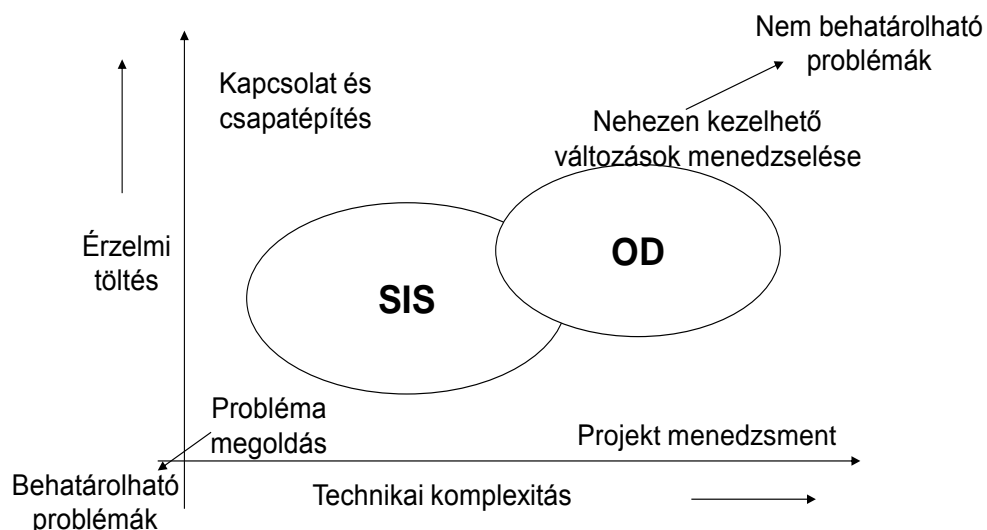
Nem behatárolható problémák

Kapcsolat és csapatépítés

Nehezen kezelhető változások menedzselése

Érzelmi töltés

OD

SIS

Probléma megoldás

Projekt menedzsment

Behatárolható problémák

Technikai komplexitás